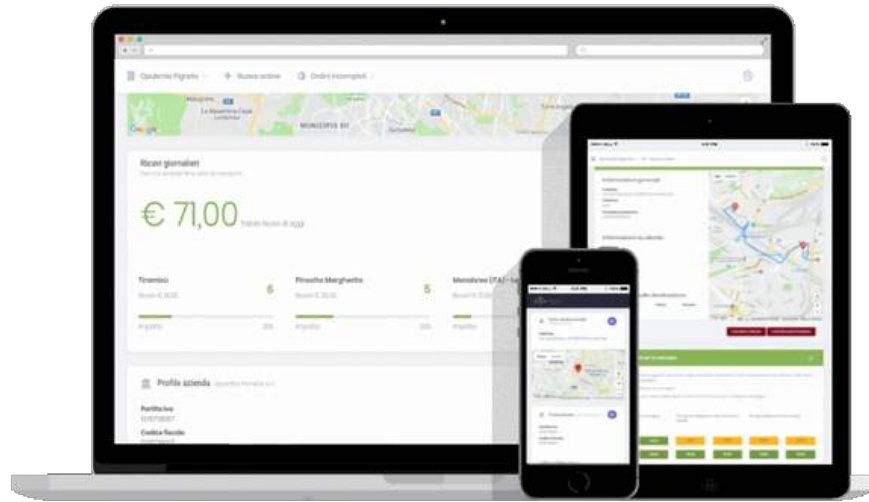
Opzioni Pignato
Nuovo ordine
Ordini incompleti
MUNICIPIO XII
Google
Ricavi giornalieri
€ 71,00
Totale ricavi di oggi
Tiramisù
6
Pinsotto Margherita
5
Menabrea (TA) - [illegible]
Profilo azienda
Partita iva
Codice fiscale
Informazioni generali